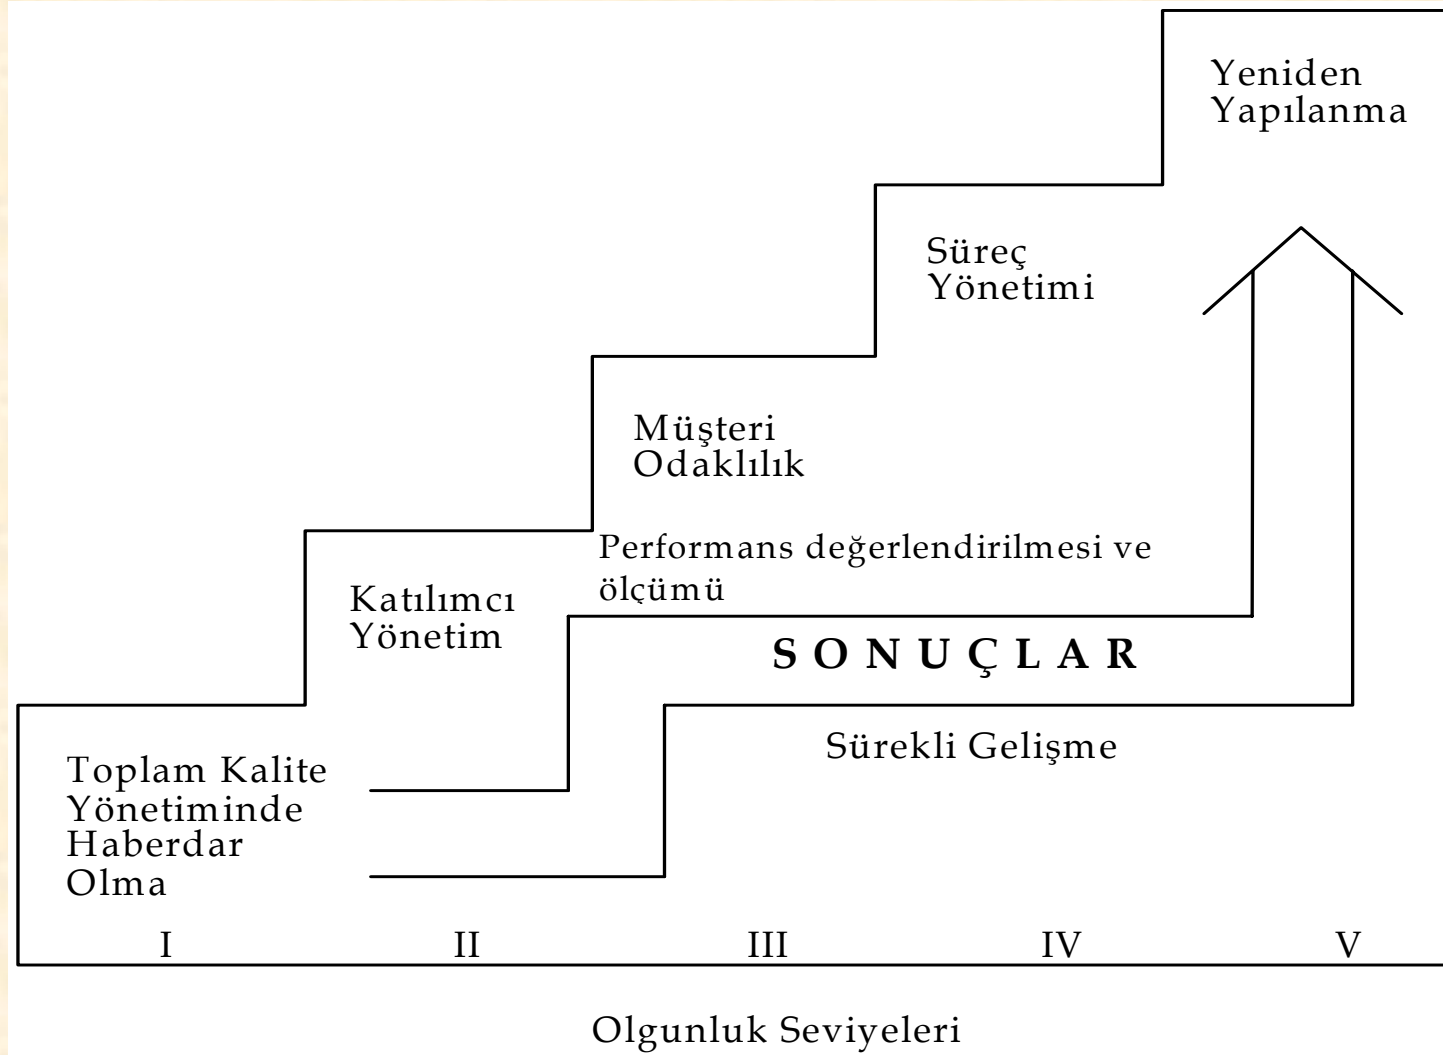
Yeniden Yapılanma

Süreç Yönetimi

Müşteri Odaklılık

Performans değerlendirilmesi ve ölçümü

Katılımcı Yönetim

SONUÇLAR

Sürekli Gelişme

Toplam Kalite Yönetiminde Haberdar Olma

I II III IV V

Olgunluk Seviyeleri